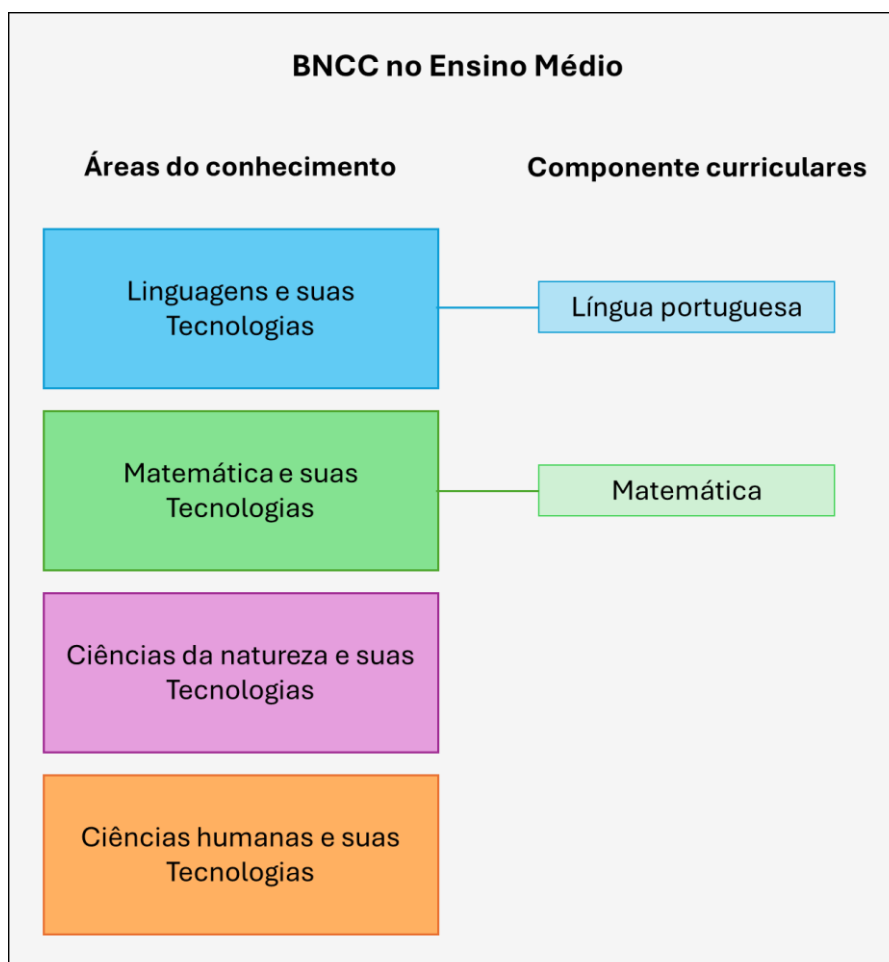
BNCC no Ensino Médio

Áreas do conhecimento

Componente curriculares

Linguagens e suas Tecnologias

Língua portuguesa

Matemática e suas Tecnologias

Matemática

Ciências da natureza e suas Tecnologias

Ciências humanas e suas Tecnologias